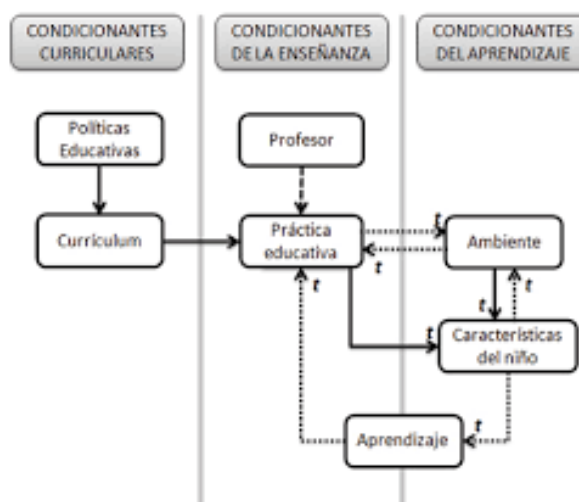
CONDICIONANTES CURRICULARES

CONDICIONANTES DE LA ENSEÑANZA

CONDICIONANTES DEL APRENDIZAJE

Políticas Educativas

Currículum

Profesor

Práctica educativa

t

t

t

Ambiente

t

t

t

Características del niño

Aprendizaje

t